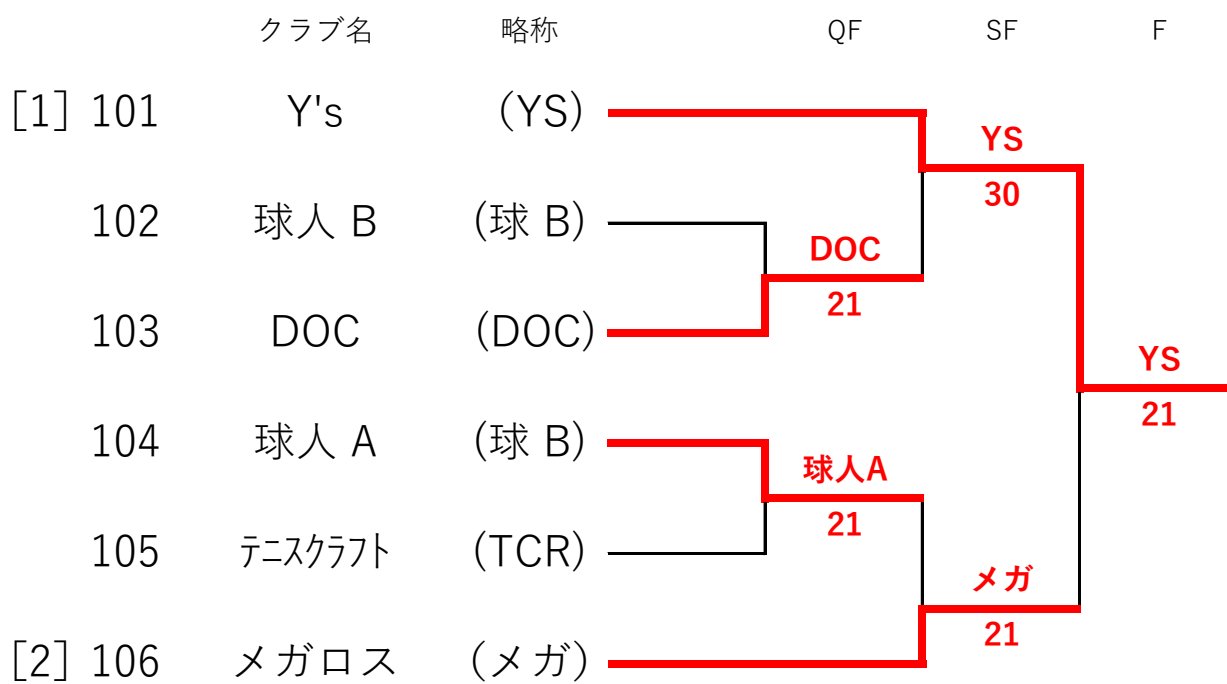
| | | クラブ名 | 略称 |
|---|---|---|---|
| [1] | 101 | Y's | (YS) |
| | 102 | 球人 B | (球 B) |
| | 103 | DOC | (DOC) |
| | 104 | 球人 A | (球 B) |
| | 105 | テニスクラフト | (TCR) |
| [2] | 106 | メガロス | (メガ) |

QF SF F

DOC
21

球人A
21

YS
30

メガ
21

YS
21